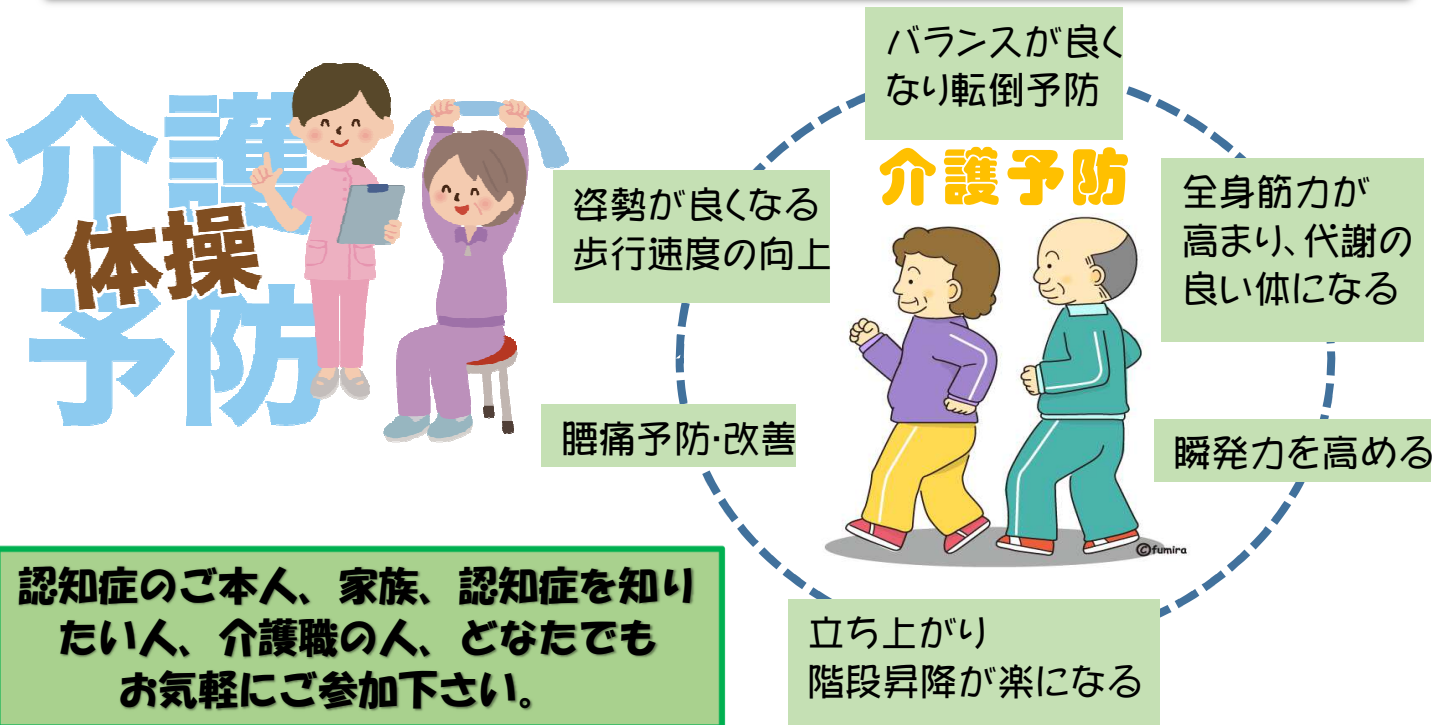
介護
体操
予防

バランスが良く
なり転倒予防

介護予防

姿勢が良くなる
歩行速度の向上

全身筋力が
高まり、代謝の
良い体になる

腰痛予防･改善

瞬発力を高める

©fumira

認知症のご本人、家族、認知症を知りたい人、介護職の人、どなたでも
お気軽にご参加下さい。

立ち上がり
階段昇降が楽になる